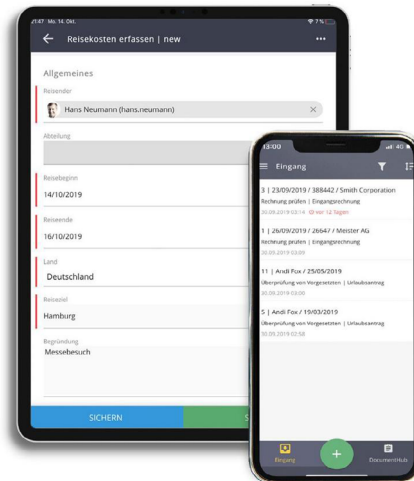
21:47 Mo. 14. Okt.

7%

Reisekosten erfassen | new

Allgemeines

Reisender

Hans Neumann (hans.neumann)

Abteilung

Reisebeginn

14/10/2019

Reiseende

16/10/2019

Land

Deutschland

Reiseziel

Hamburg

Begründung

Messebesuch

SICHERN

S

13:00

4G

Eingang

3 | 23/09/2019 / 388442 / Smith Corporation

Rechnung prüfen | Eingangsrechnung

30.09.2019 03:14 vor 12 Tagen

1 | 26/09/2019 / 26647 / Meister AG

Rechnung prüfen | Eingangsrechnung

30.09.2019 03:09

11 | Andi Fox / 25/05/2019

Überprüfung von Vorgesetzten | Urlaubsantrag

30.09.2019 03:00

5 | Andi Fox / 19/03/2019

Überprüfung von Vorgesetzten | Urlaubsantrag

30.09.2019 02:58

Eingang

DocumentHub